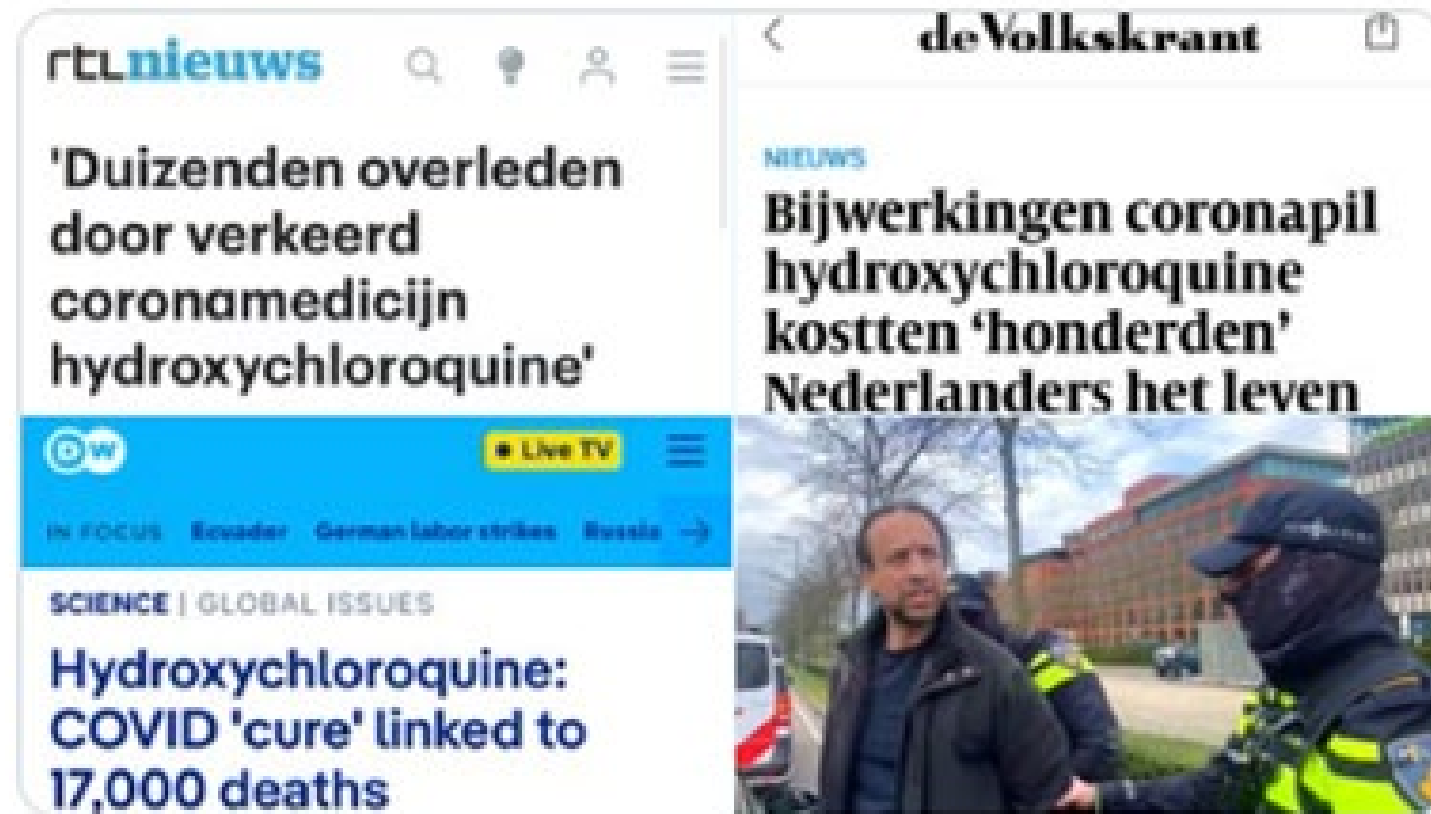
rtlnieuws

'Duizenden overleden door verkeerd coronamedicijn hydroxychloroquine'

DW

Live TV

IN FOCUS Ecuador German labor strikes Russia

SCIENCE | GLOBAL ISSUES

Hydroxychloroquine: COVID 'cure' linked to 17,000 deaths

deVolkskrant

NIEUWS

Bijwerkingen coronapil hydroxychloroquine kostten 'honderden' Nederlanders het leven